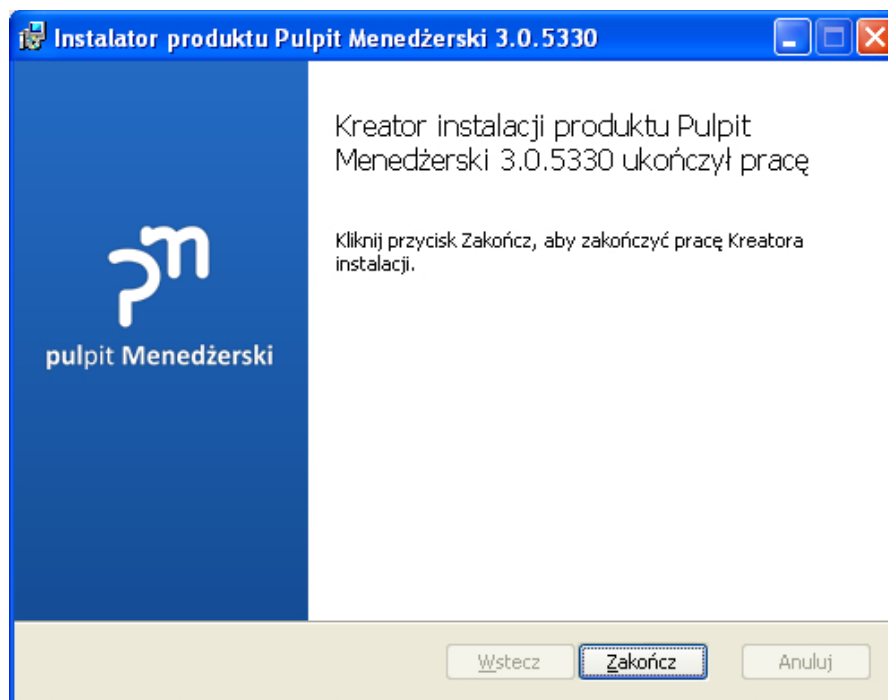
Instalator produktu Pulpit Menedżerski 3.0.5330

Kreator instalacji produktu Pulpit Menedżerski 3.0.5330 ukończył pracę

Kliknij przycisk Zakończ, aby zakończyć pracę Kreatora instalacji.

pm

pulpit Menedżerski

Wstecz Zakończ Anuluj